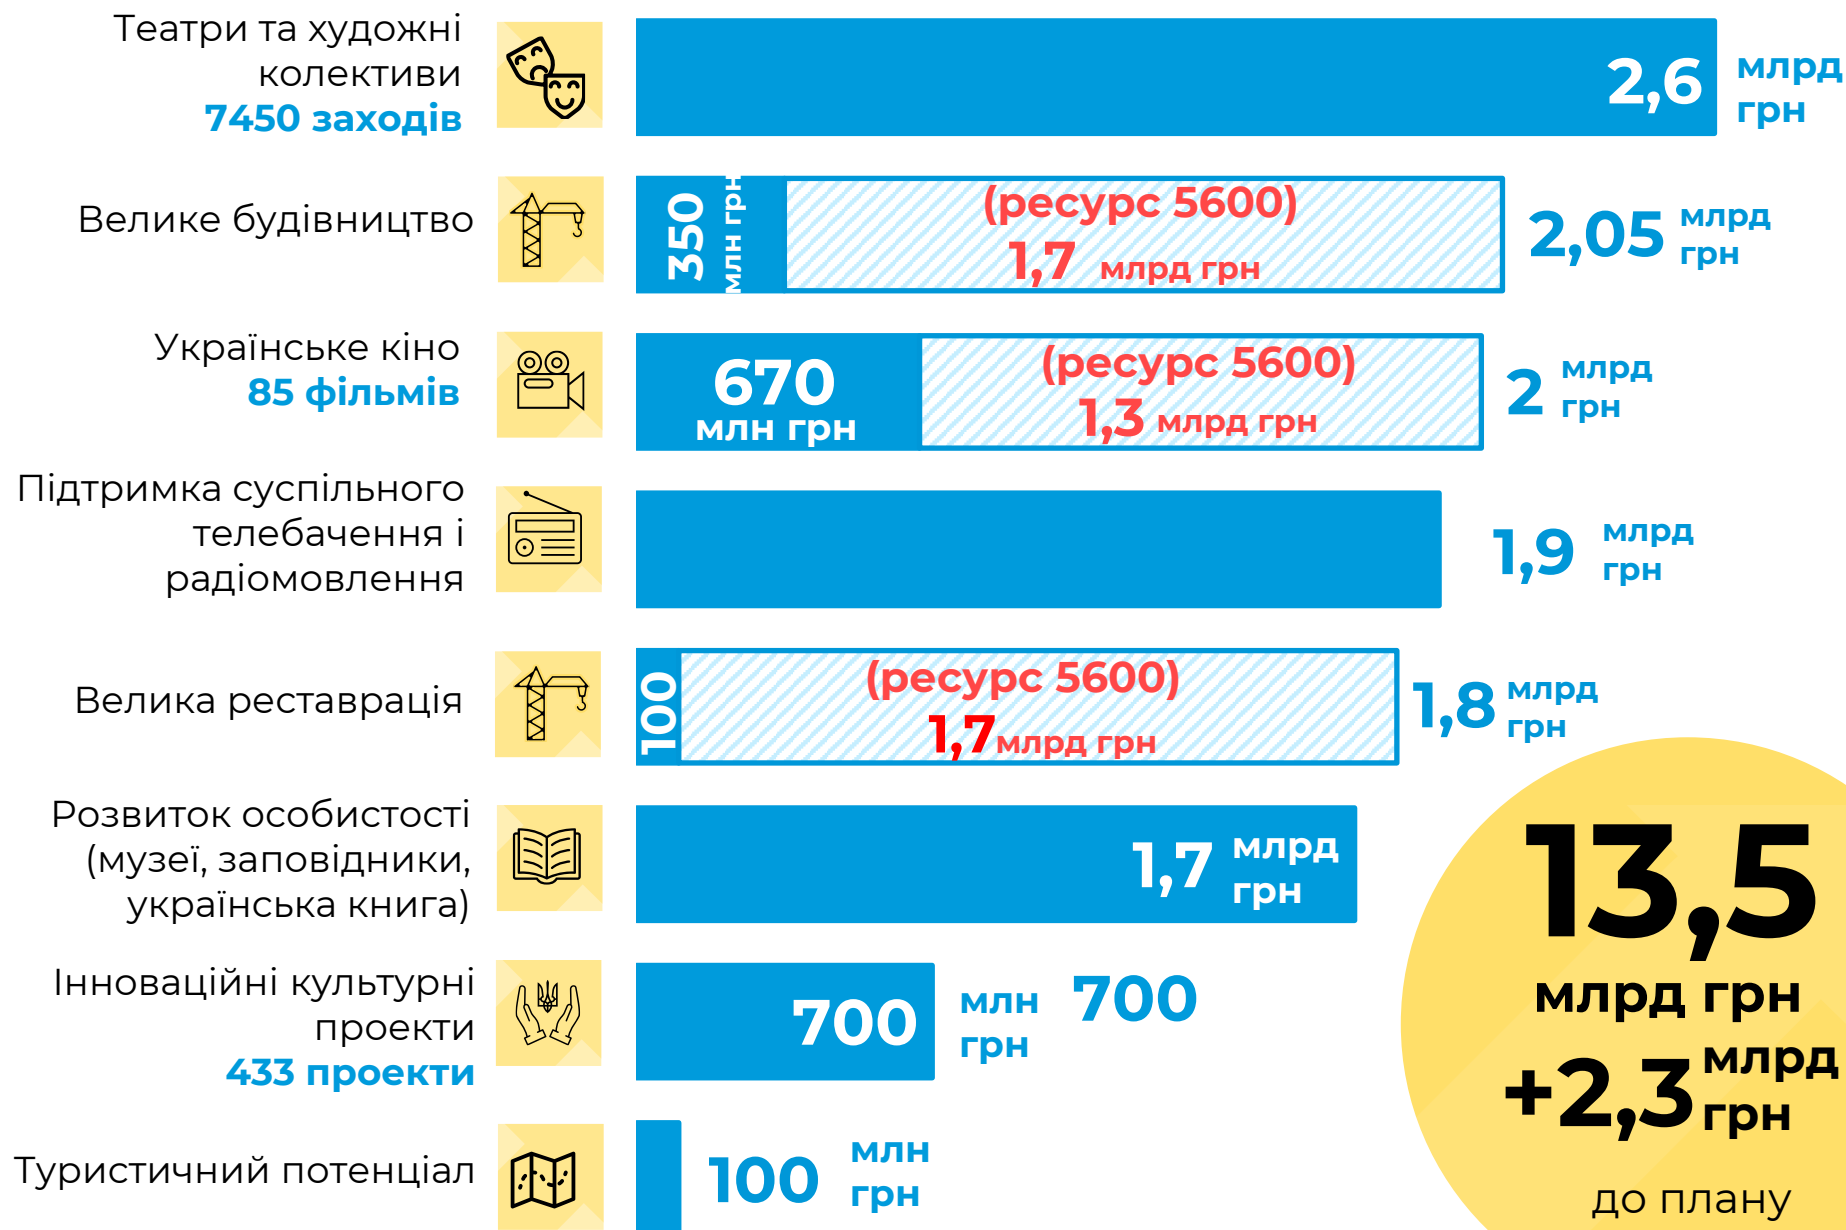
Театри та художні колективи
7450 заходів

2,6 млрд грн

Велике будівництво

350 млн грн

(ресурс 5600)
1,7 млрд грн

2,05 млрд грн

Українське кіно
85 фільмів

670 млн грн

(ресурс 5600)
1,3 млрд грн

2 млрд грн

Підтримка суспільного телебачення і радіомовлення

1,9 млрд грн

Велика реставрація

100

(ресурс 5600)
1,7 млрд грн

1,8 млрд грн

Розвиток особистості (музеї, заповідники, українська книга)

1,7 млрд грн

Інноваційні культурні проекти
433 проекти

700 млн грн 700

Туристичний потенціал

100 млн грн

13,5 млрд грн
+2,3 млрд грн
до плану